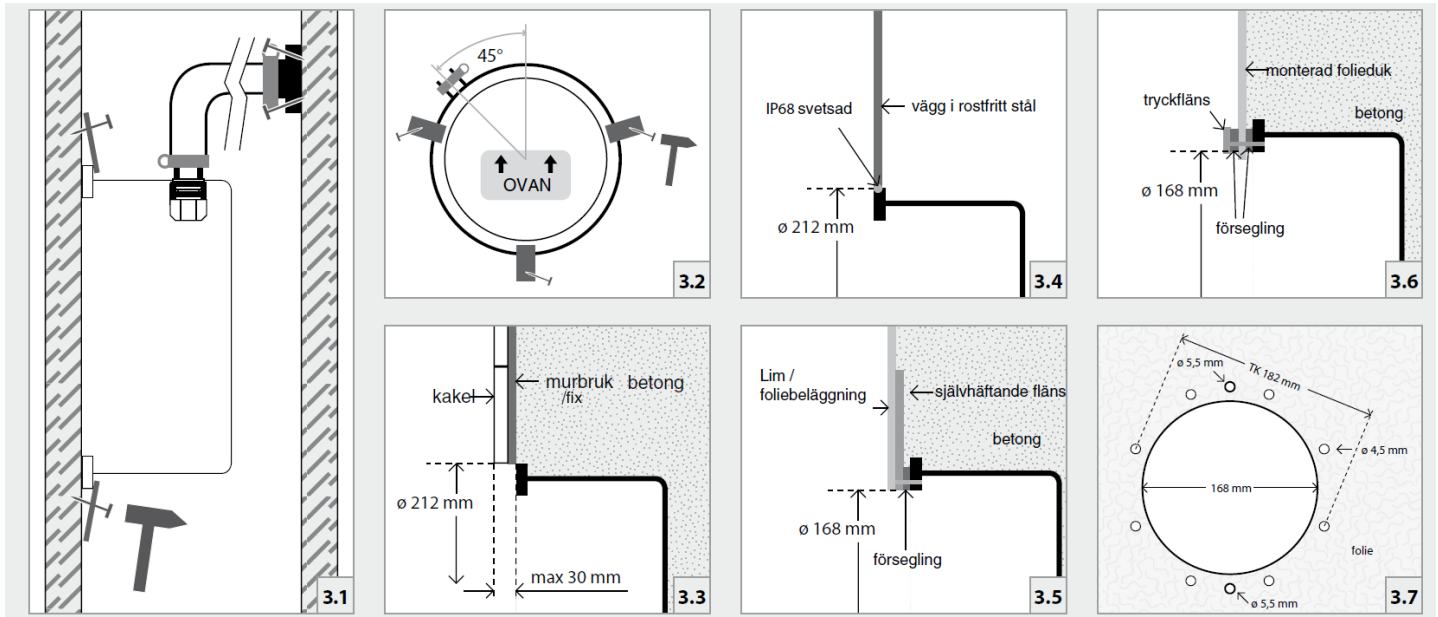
3.1

45°

OVAN

3.2

kakel

murbruk /fix

betong

ø 212 mm

max 30 mm

3.3

IP68 svetsad

vägg i rostfritt stål

ø 212 mm

3.4

Lim / foliebeläggning

självhäftande fläns

betong

ø 168 mm

försegling

3.5

monterad folieduk

tryckfläns

betong

ø 168 mm

försegling

3.6

ø 5,5 mm

TK 182 mm

ø 4,5 mm

168 mm

folie

ø 5,5 mm

3.7